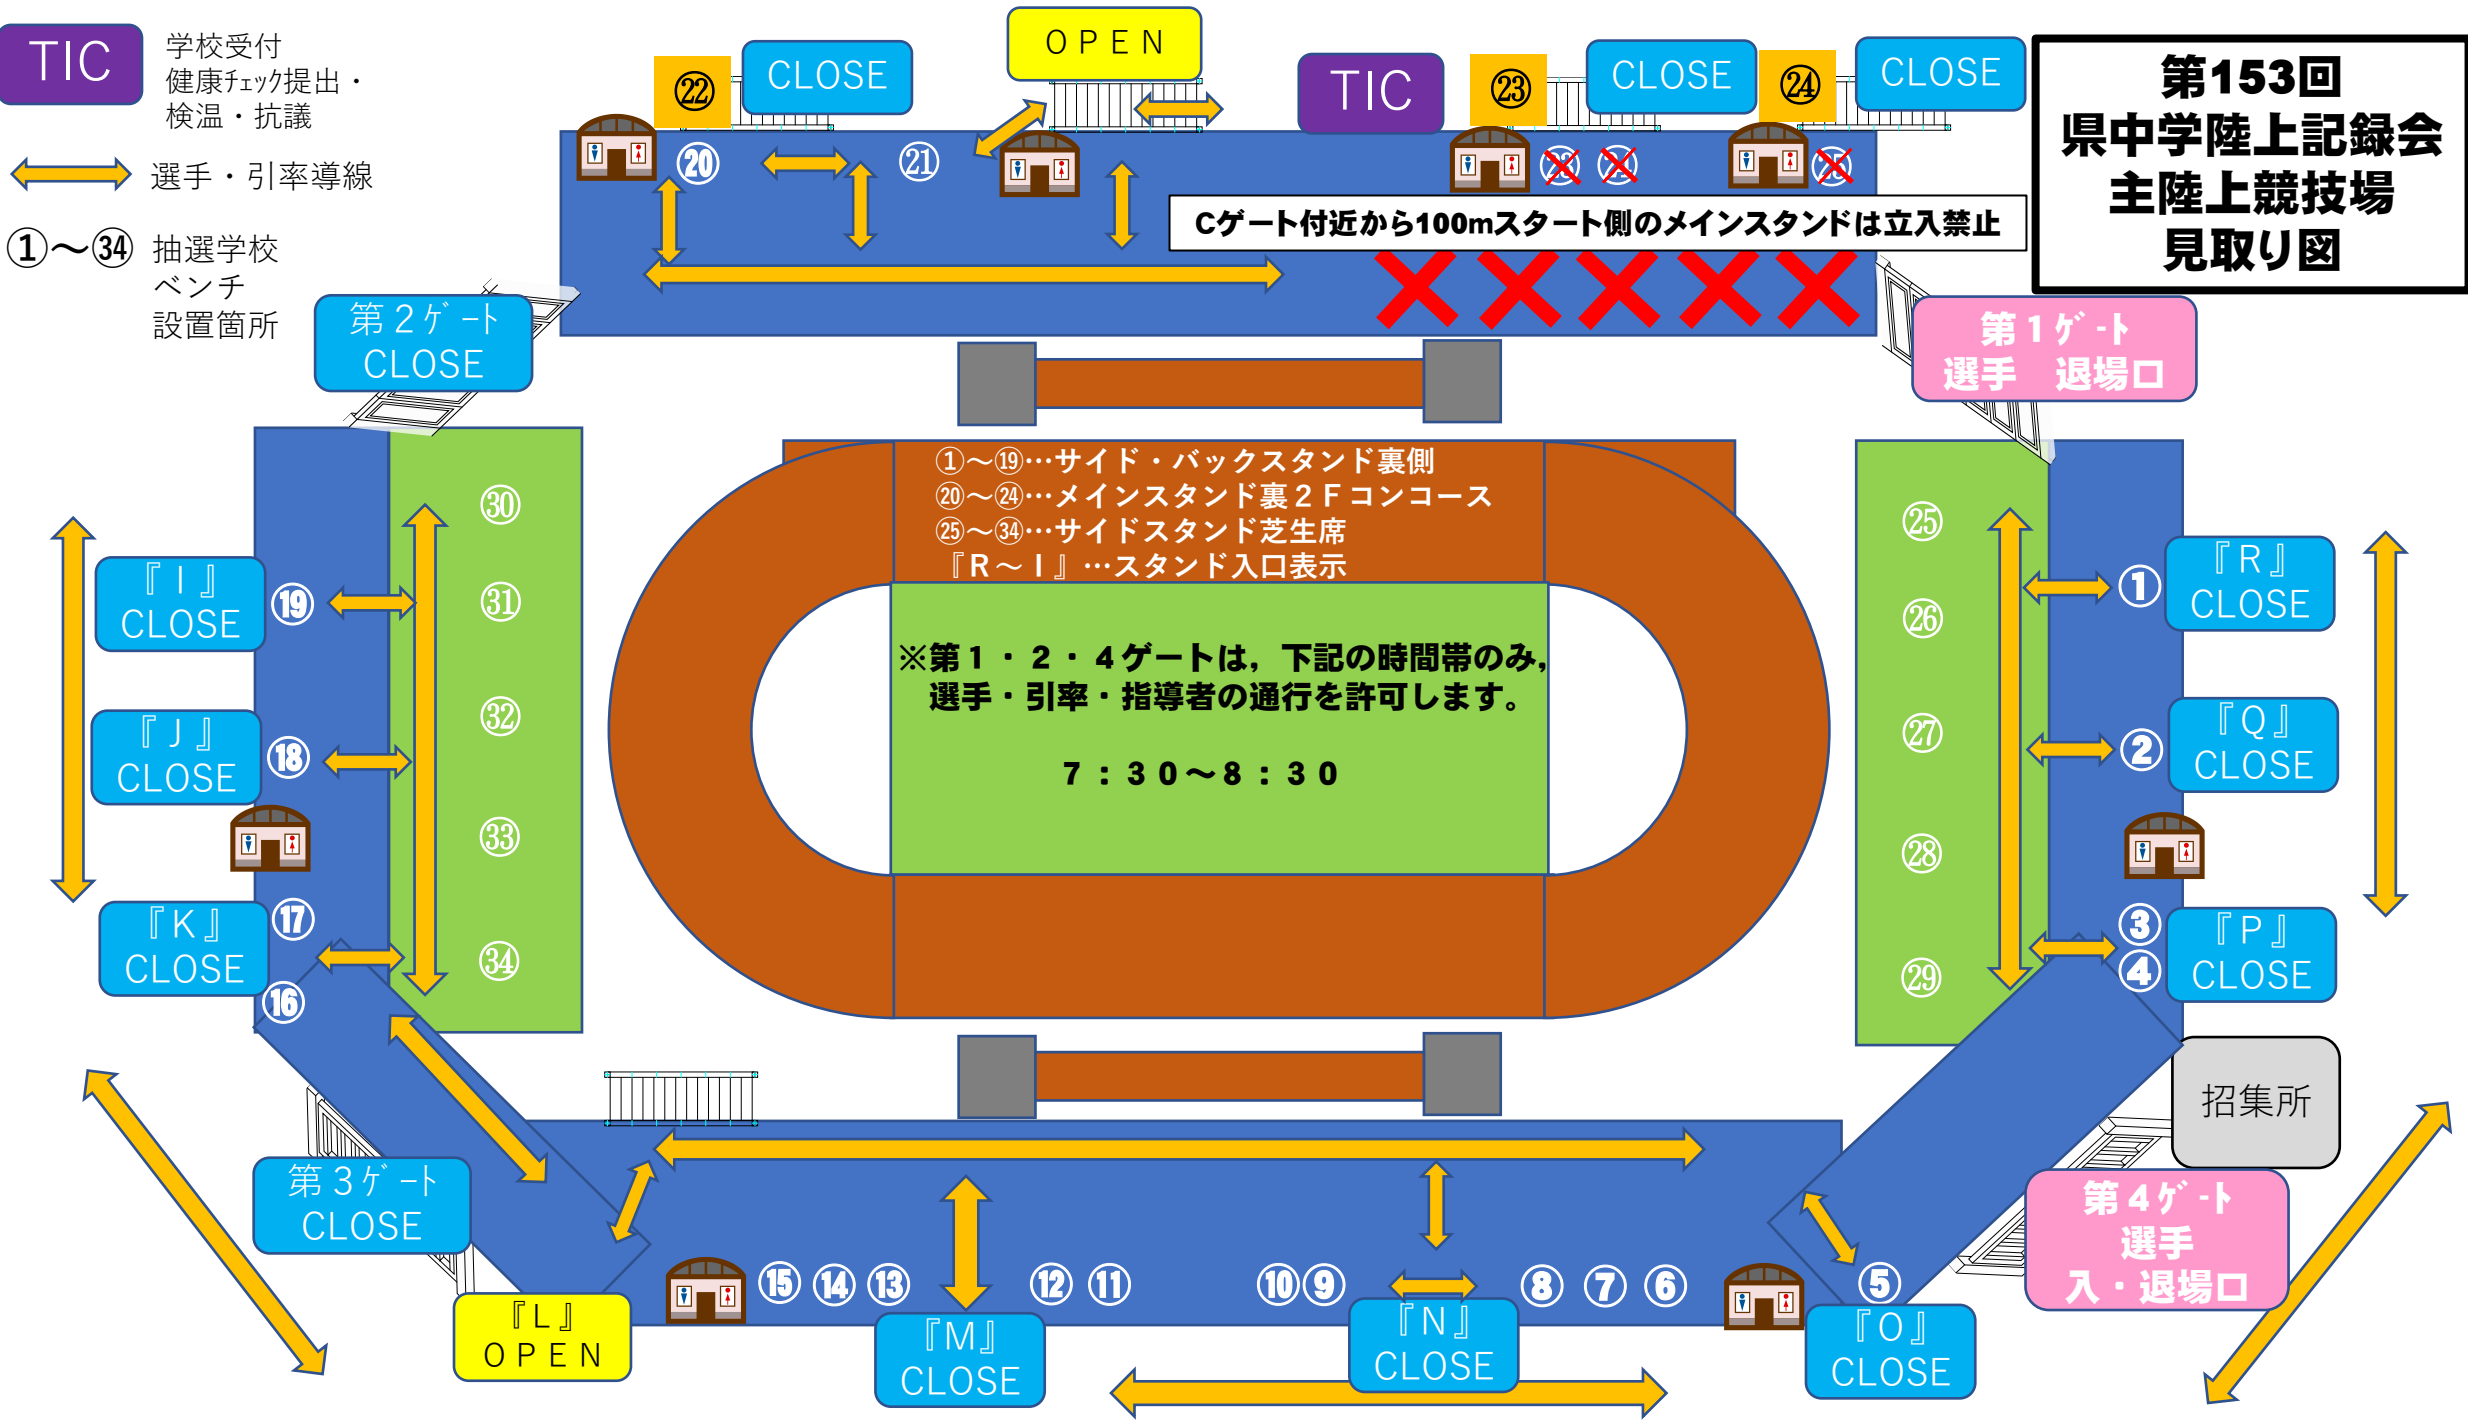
TIC 学校受付
健康ﾁｪｯｸ提出・
検温・抗議

選手・引率導線

①～㉞ 抽選学校
ベンチ
設置箇所

㉒ CLOSE

OPEN

TIC

㉓ CLOSE

㉔ CLOSE

第153回
県中学陸上記録会
主陸上競技場
見取り図

⑳ ㉑

Cゲート付近から100mスタート側のメインスタンドは立入禁止

第２ｹﾞｰﾄ
CLOSE

第１ｹﾞｰﾄ
選手　退場口

①～⑲…サイド・バックスタンド裏側
⑳～㉔…メインスタンド裏２Ｆコンコース
㉕～㉞…サイドスタンド芝生席
『R～I』…スタンド入口表示

※第１・２・４ゲートは，下記の時間帯のみ，選手・引率・指導者の通行を許可します。

７：３０～８：３０

『I』
CLOSE
⑲

『J』
CLOSE
⑱

『K』
CLOSE
⑰
⑯

㉚ ㉛ ㉜ ㉝ ㉞

㉕ ㉖ ㉗ ㉘ ㉙

① 『R』
CLOSE

② 『Q』
CLOSE

③
④ 『P』
CLOSE

招集所

第３ｹﾞｰﾄ
CLOSE

第４ｹﾞｰﾄ
選手
入・退場口

『L』
OPEN

⑮ ⑭ ⑬ ⑫ ⑪ ⑩ ⑨ ⑧ ⑦ ⑥ ⑤

『M』
CLOSE

『N』
CLOSE

『O』
CLOSE